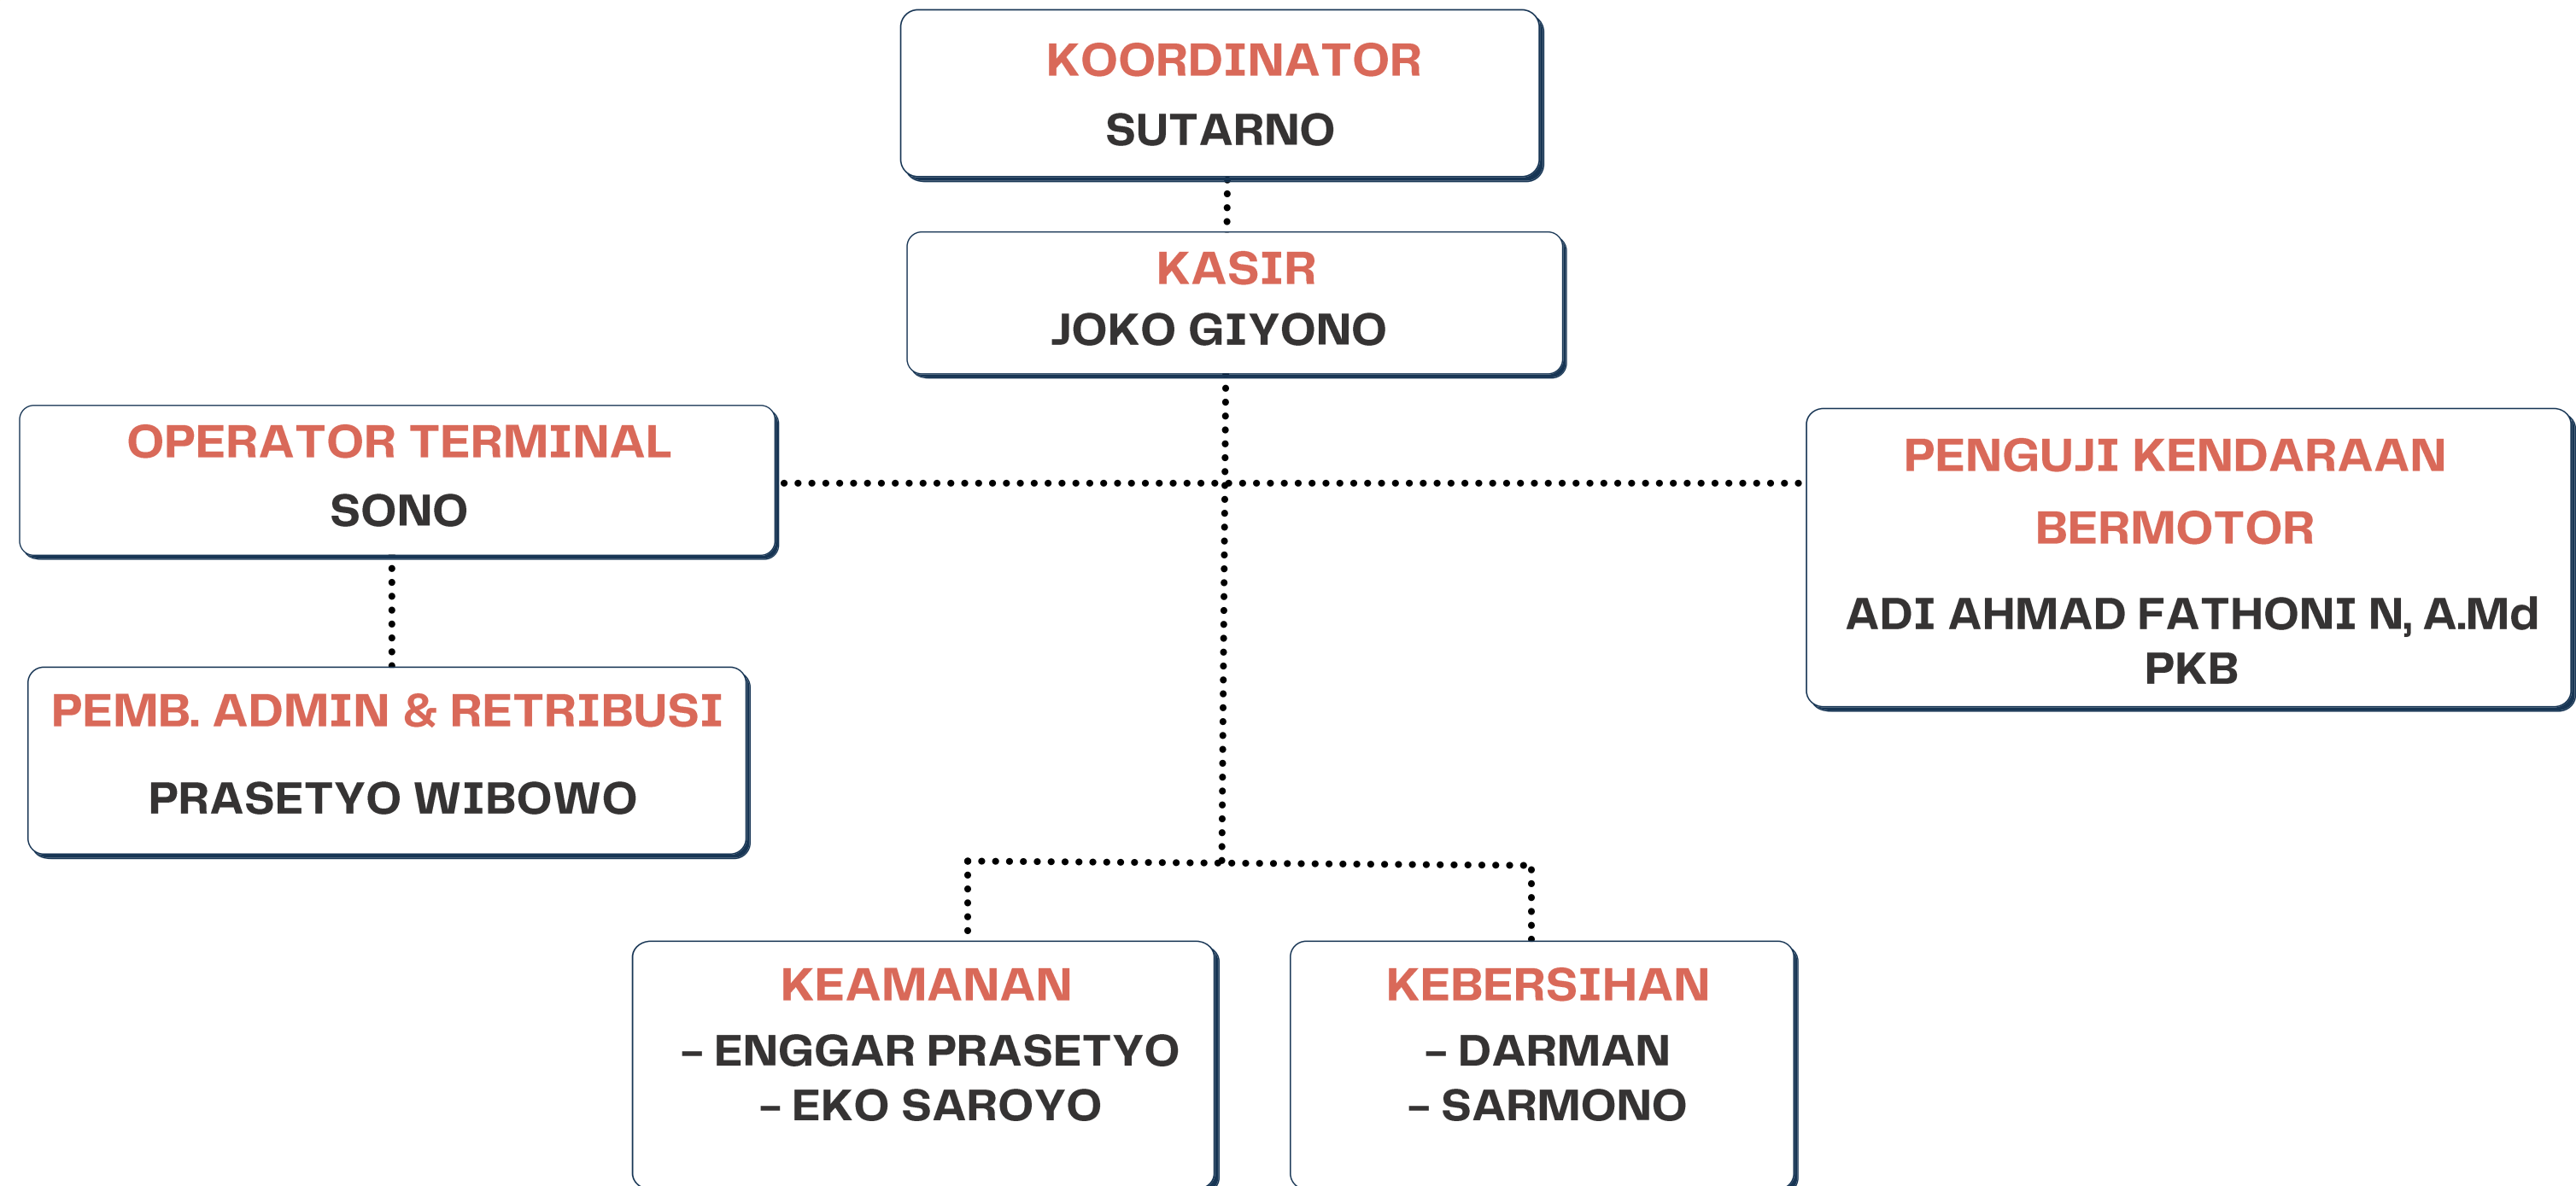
KOORDINATOR
SUTARNO

KASIR
JOKO GIYONO

OPERATOR TERMINAL
SONO

PENGUJI KENDARAAN BERMOTOR
ADI AHMAD FATHONI N, A.Md PKB

PEMB. ADMIN & RETRIBUSI
PRASETYO WIBOWO

KEAMANAN
- ENGGAR PRASETYO
- EKO SAROYO

KEBERSIHAN
- DARMAN
- SARMONO